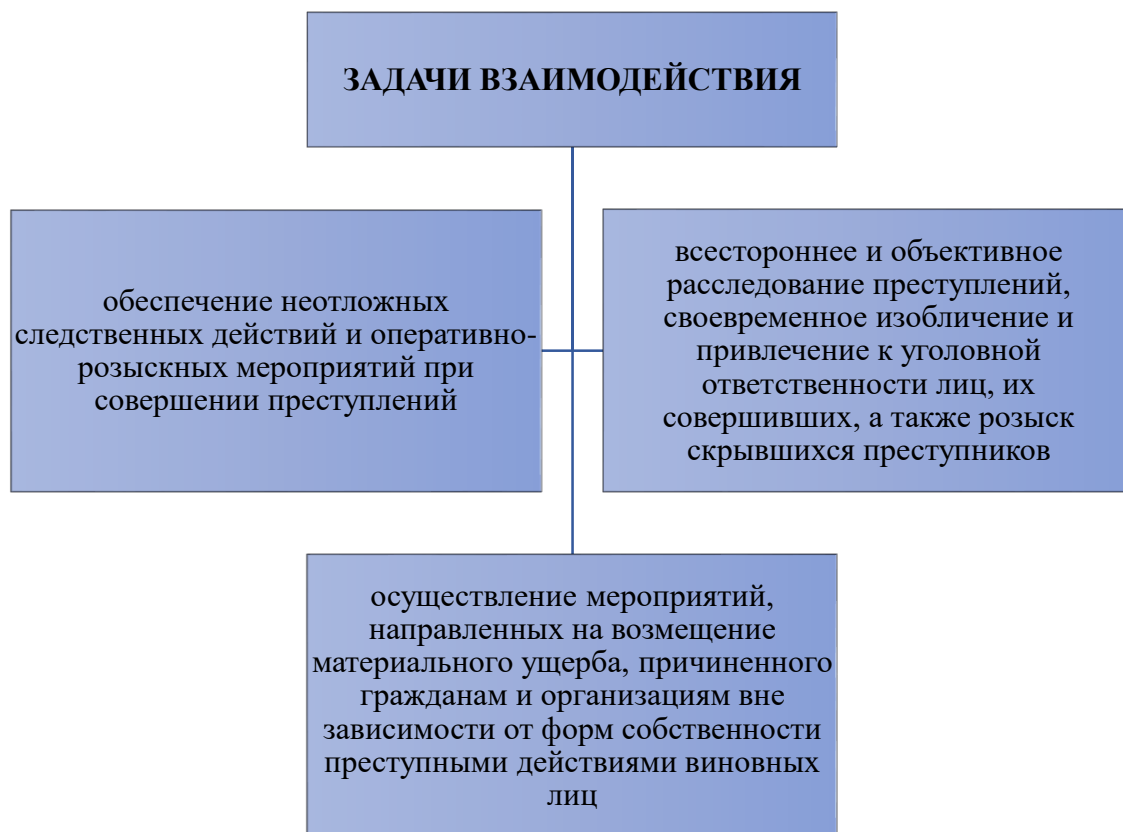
ЗАДАЧИ ВЗАИМОДЕЙСТВИЯ

обеспечение неотложных следственных действий и оперативно-розыскных мероприятий при совершении преступлений

всестороннее и объективное расследование преступлений, своевременное изобличение и привлечение к уголовной ответственности лиц, их совершивших, а также розыск скрывшихся преступников

осуществление мероприятий, направленных на возмещение материального ущерба, причиненного гражданам и организациям вне зависимости от форм собственности преступными действиями виновных лиц